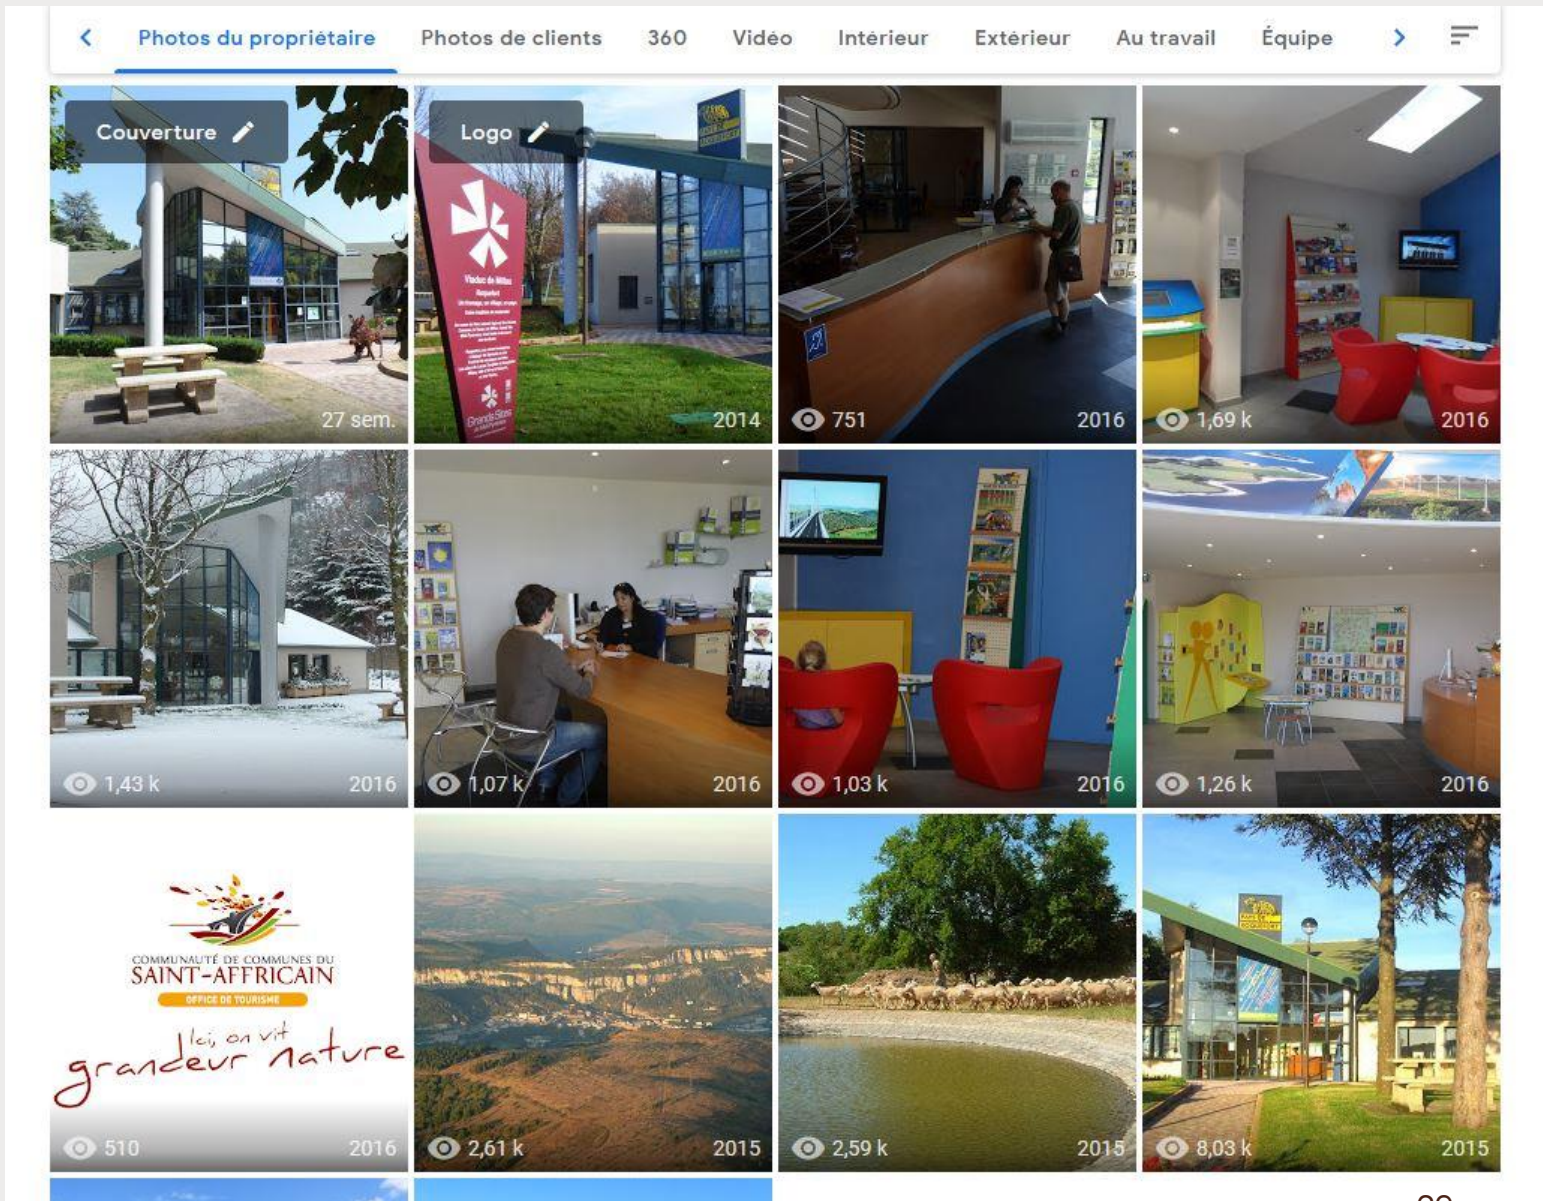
Photos du propriétaire Photos de clients 360 Vidéo Intérieur Extérieur Au travail Équipe

Couverture
27 sem.

Logo
Viaduc de Millau
Grands Sites de Midi-Pyrénées
2014

751
2016

1,69 k
2016

1,43 k
2016

1,07 k
2016

1,03 k
2016

1,26 k
2016

COMMUNAUTÉ DE COMMUNES DU
SAINT-AFFRICAIN
OFFICE DE TOURISME
Ici, on vit
grandeur nature
510
2016

2,61 k
2015

2,59 k
2015

8,03 k
2015

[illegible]